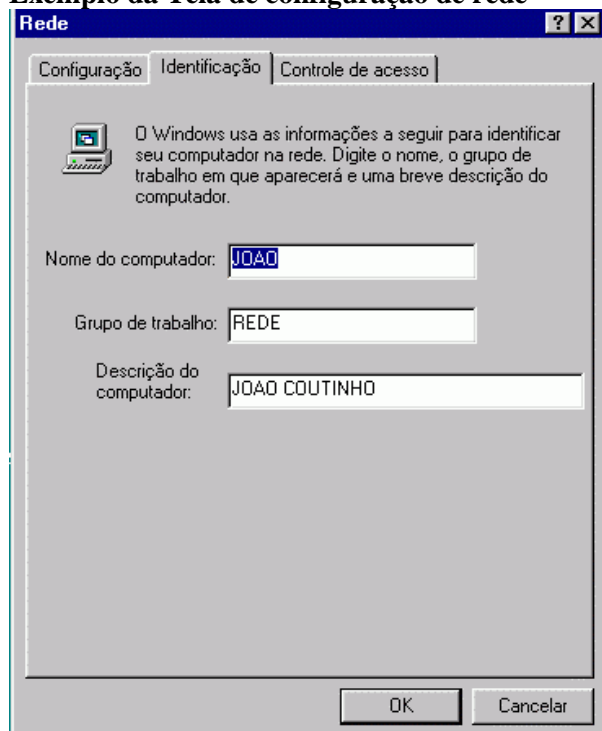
Exemplo da Tela de configuração de rede

Rede

? X

Configuração | Identificação | Controle de acesso

O Windows usa as informações a seguir para identificar seu computador na rede. Digite o nome, o grupo de trabalho em que aparecerá e uma breve descrição do computador.

Nome do computador: JOAO

Grupo de trabalho: REDE

Descrição do computador: JOAO COUTINHO

OK | Cancelar